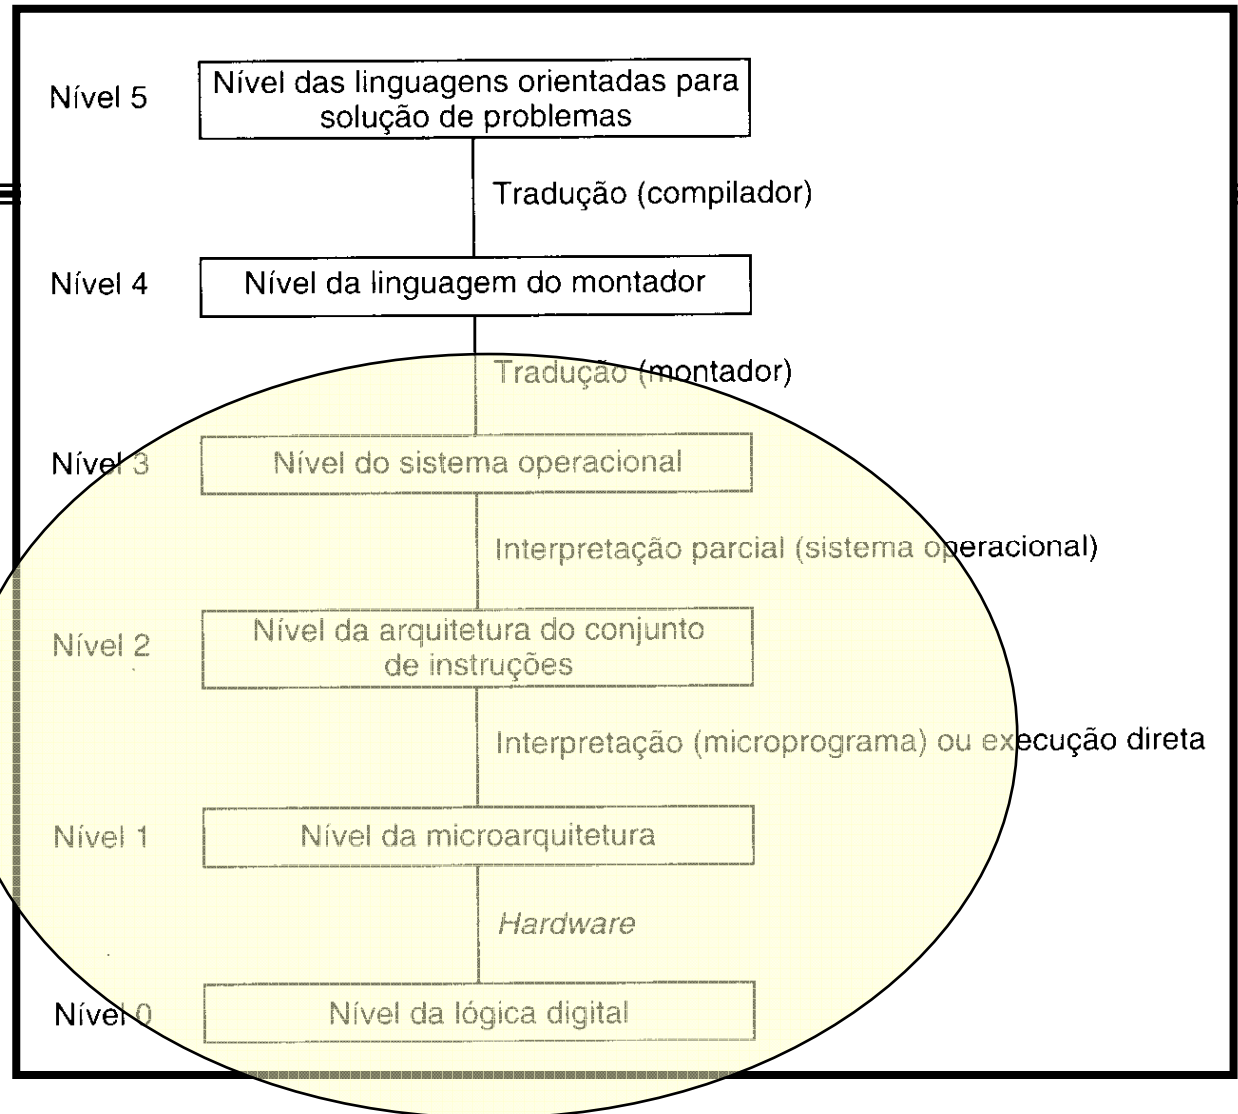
Nível 5
Nível das linguagens orientadas para solução de problemas

Tradução (compilador)

Nível 4
Nível da linguagem do montador

Tradução (montador)

Nível 3
Nível do sistema operacional

Interpretação parcial (sistema operacional)

Nível 2
Nível da arquitetura do conjunto de instruções

Interpretação (microprograma) ou execução direta

Nível 1
Nível da microarquitetura

*Hardware*

Nível 0
Nível da lógica digital